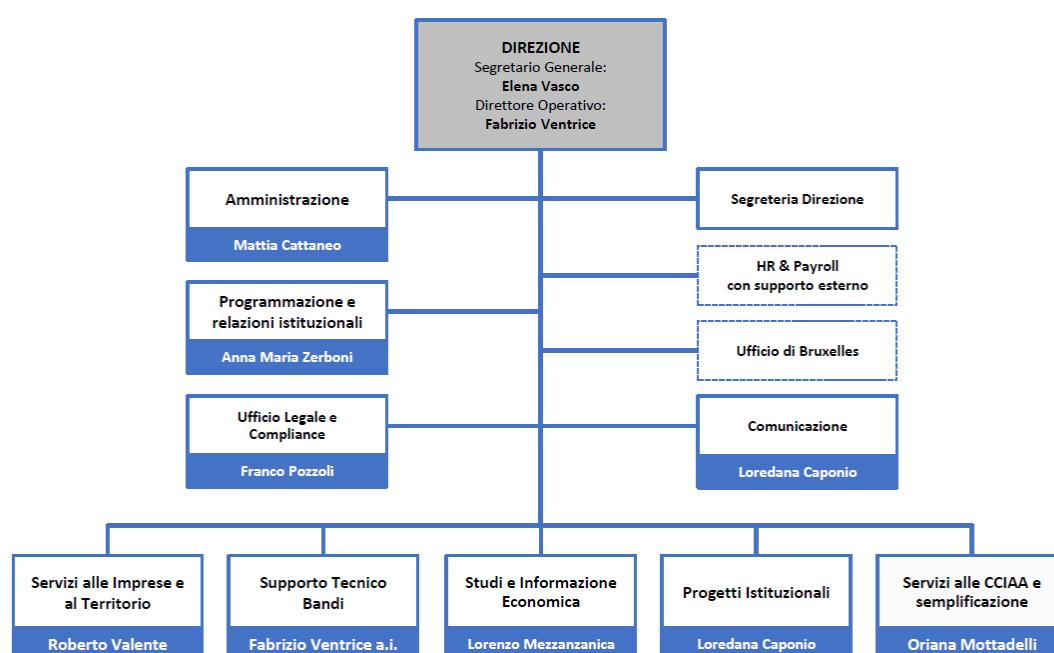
DIREZIONE
Segretario Generale:
Elena Vasco
Direttore Operativo:
Fabrizio Ventrice

Amministrazione
Mattia Cattaneo

Segreteria Direzione

HR & Payroll
con supporto esterno

Programmazione e relazioni istituzionali
Anna Maria Zerboni

Ufficio di Bruxelles

Ufficio Legale e Compliance
Franco Pozzoli

Comunicazione
Loredana Caponio

Servizi alle Imprese e al Territorio
Roberto Valente

Supporto Tecnico Bandi
Fabrizio Ventrice a.i.

Studi e Informazione Economica
Lorenzo Mezzanzanica

Progetti Istituzionali
Loredana Caponio

Servizi alle CCIAA e semplificazione
Oriana Mottadelli